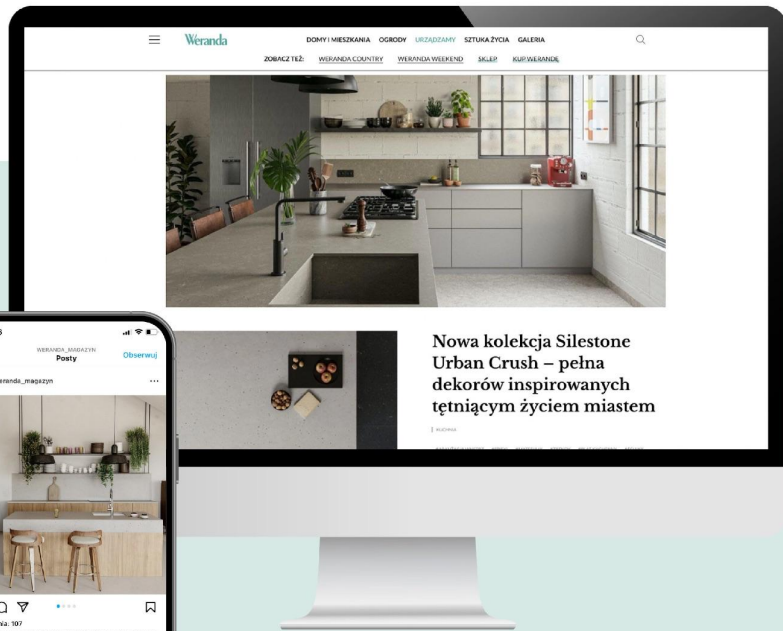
Weranda

DOMY I MIESZKANIA OGRODY URZĄDZAMY SZTUKA ŻYCIA GALERIA

ZOBACZ TEŻ: WERANDA COUNTRY WERANDA WEEKEND SKLEP KUP WERANDĘ

Nowa kolekcja Silestone Urban Crush – pełna dekorów inspirowanych tętniącym życiem miastem

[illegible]

WERANDA_MAGAZYN
Posty
Obserwuj

weranda_magazyn

...107